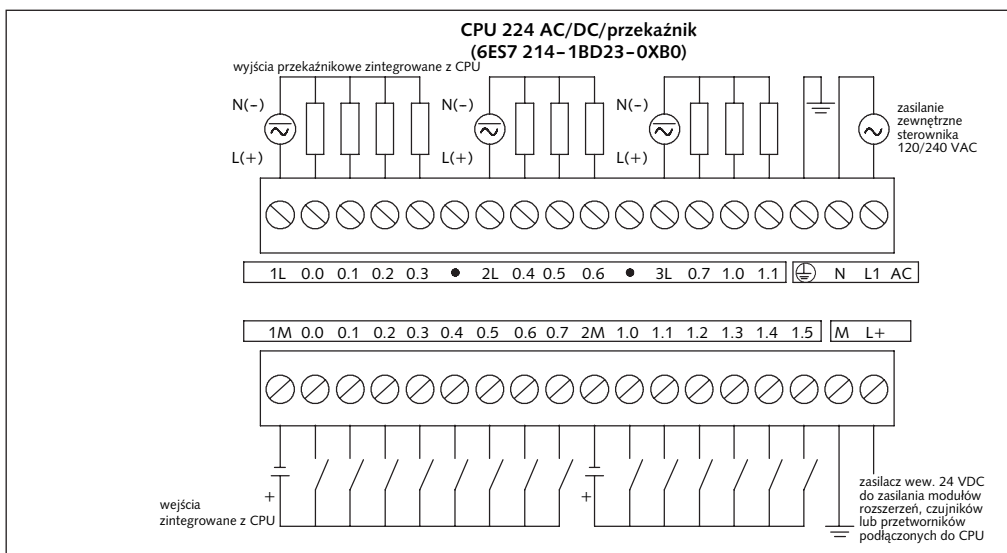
CPU 224 AC/DC/przekaźnik
(6ES7 214–1BD23–0XB0)

wyjścia przekaźnikowe zintegrowane z CPU

N(–)
L(+)
N(–)
L(+)
N(–)
L(+)

zasilanie zewnętrzne sterownika 120/240 VAC

| 1L | 0.0 | 0.1 | 0.2 | 0.3 | • | 2L | 0.4 | 0.5 | 0.6 | • | 3L | 0.7 | 1.0 | 1.1 | ⏚ | N | L1 | AC |
|---|---|---|---|---|---|---|---|---|---|---|---|---|---|---|---|---|---|---|

| 1M | 0.0 | 0.1 | 0.2 | 0.3 | 0.4 | 0.5 | 0.6 | 0.7 | 2M | 1.0 | 1.1 | 1.2 | 1.3 | 1.4 | 1.5 | M | L+ |
|---|---|---|---|---|---|---|---|---|---|---|---|---|---|---|---|---|---|

+
+

wejścia zintegrowane z CPU

zasilacz wew. 24 VDC do zasilania modułów rozszerzeń, czujników lub przetworników podłączonych do CPU